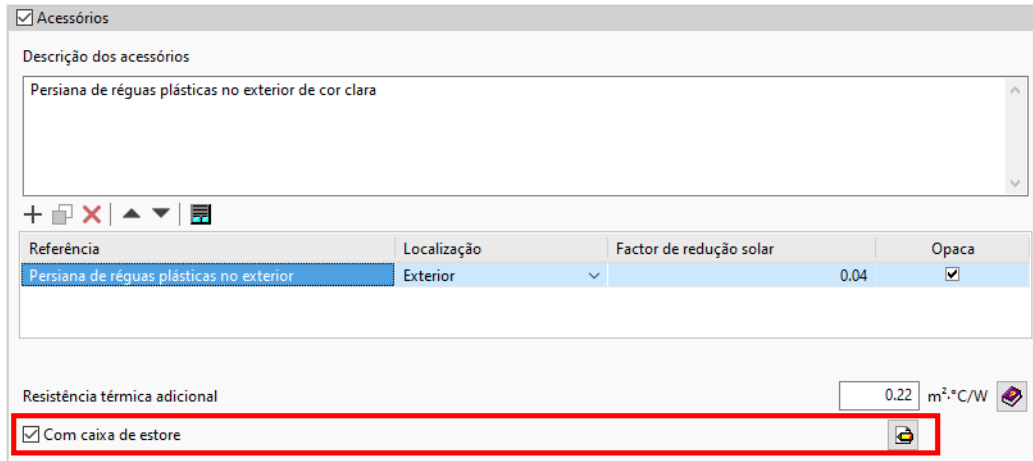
☑ Acessórios

Descrição dos acessórios

Persiana de réguas plásticas no exterior de cor clara

| Referência | Localização | Factor de redução solar | Opaca |
|---|---|---|---|
| Persiana de réguas plásticas no exterior | Exterior | 0.04 | ☑ |

Resistência térmica adicional 0.22 $m^2 \cdot °C/W$

☑ Com caixa de estore